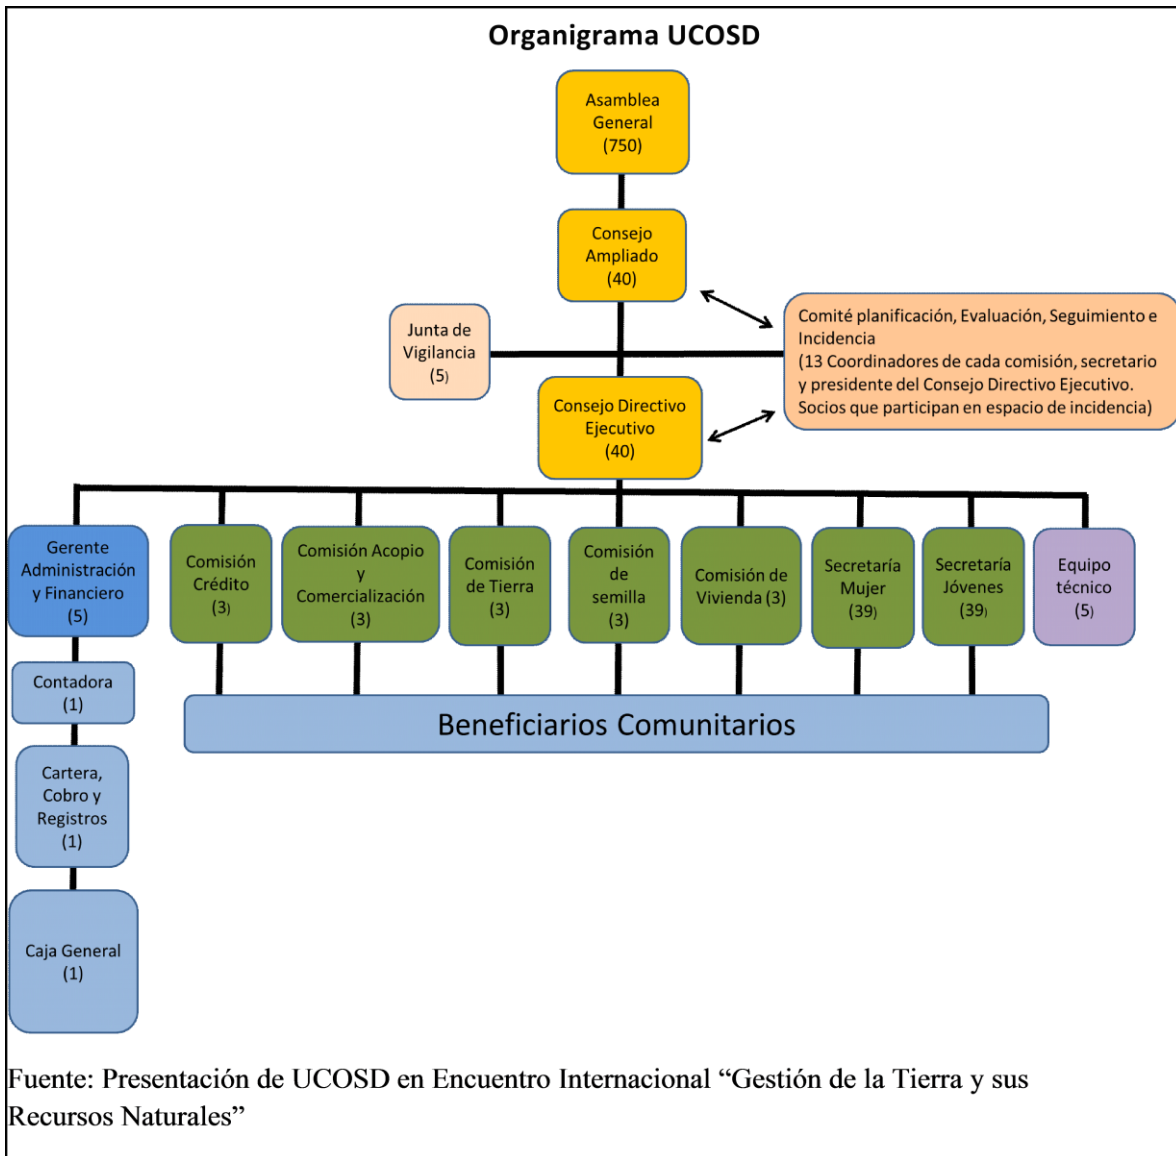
Organigrama UCOSD

Asamblea General (750)

Consejo Ampliado (40)

Junta de Vigilancia (5)

Comité planificación, Evaluación, Seguimiento e Incidencia
(13 Coordinadores de cada comisión, secretario y presidente del Consejo Directivo Ejecutivo. Socios que participan en espacio de incidencia)

Consejo Directivo Ejecutivo (40)

Gerente Administración y Financiero (5)

Comisión Crédito (3)

Comisión Acopio y Comercialización (3)

Comisión de Tierra (3)

Comisión de semilla (3)

Comisión de Vivienda (3)

Secretaría Mujer (39)

Secretaría Jóvenes (39)

Equipo técnico (5)

Contadora (1)

Cartera, Cobro y Registros (1)

Caja General (1)

Beneficiarios Comunitarios

Fuente: Presentación de UCOSD en Encuentro Internacional "Gestión de la Tierra y sus Recursos Naturales"